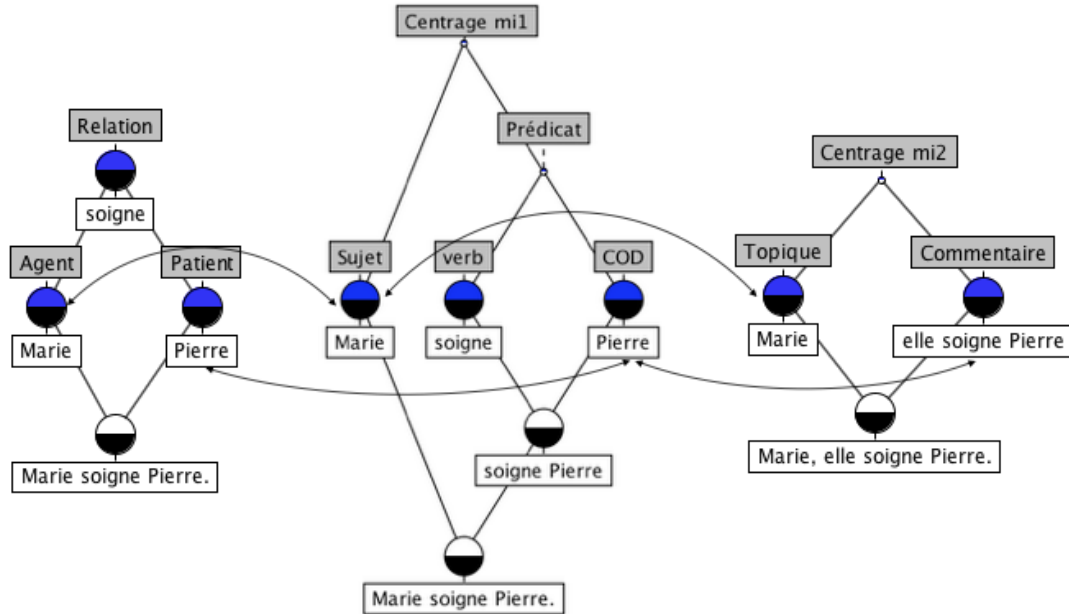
Centrage mi1

Relation

Prédicat

Centrage mi2

soigne

Agent

Patient

Sujet

verb

COD

Topique

Commentaire

Marie

Pierre

Marie

soigne

Pierre

Marie

elle soigne Pierre

Marie soigne Pierre.

soigne Pierre

Marie, elle soigne Pierre.

Marie soigne Pierre.